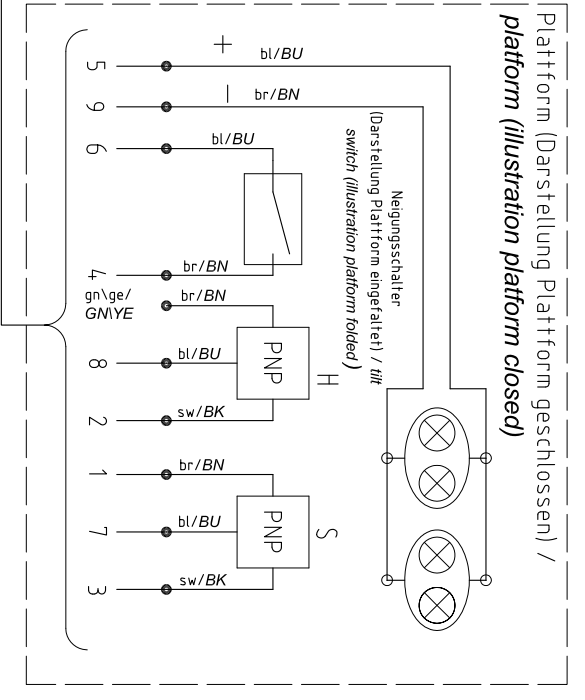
Plattform (Darstellung Plattform geschlossen) /
platform (illustration platform closed)

5
+
bl/BU
9
|
br/BN
6
bl/BU
Neigungsschalter
(Darstellung Plattform eingefaltet) / tilt
switch (illustration platform folded)
4
br/BN
gn\ge/
GN\YE
br/BN
8
bl/BU
PNP
H
2
sw/BK
1
br/BN
7
bl/BU
PNP
S
3
sw/BK